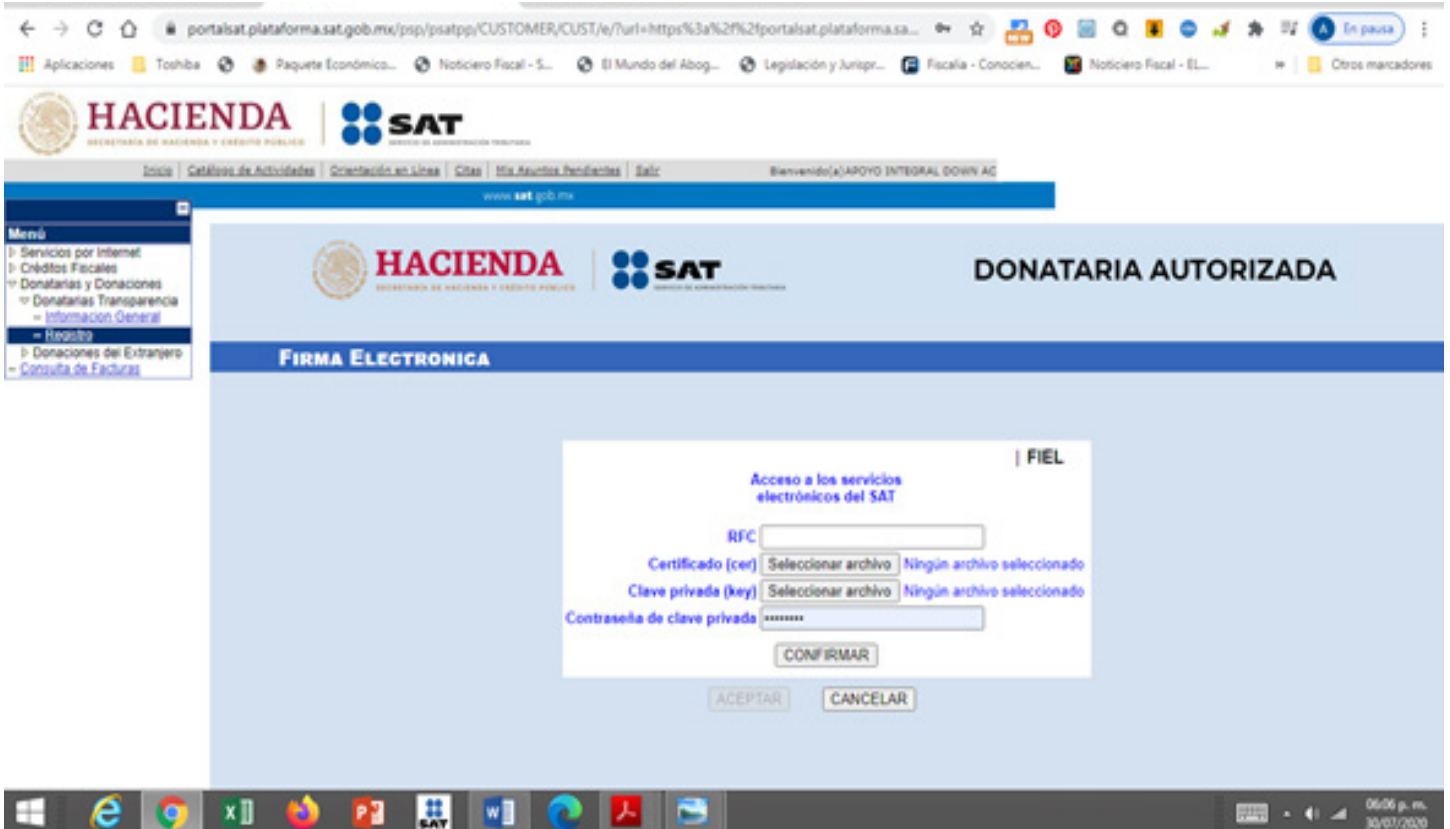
portalsat.plataforma.sat.gob.mx/psp/psatpp/CUSTOMER/CUST/e/?url=https%3a%2f%2fportalsat.plataforma.sa...

En pausa

Aplicaciones | Toshiba | Paquete Económico... | Noticiero Fiscal - S... | El Mundo del Abog... | Legislación y Jurispr... | Fiscalía - Conocien... | Noticiero Fiscal - EL... | Otros marcadores

HACIENDA
SECRETARÍA DE HACIENDA Y CRÉDITO PÚBLICO

SAT
SERVICIO DE ADMINISTRACIÓN TRIBUTARIA

Inicio | Catálogo de Actividades | Orientación en Línea | Citas | Mis Asuntos Pendientes | Salir

Bienvenido(a)APOYO INTEGRAL DOWN AC

www.sat.gob.mx

Menú
Servicios por Internet
Créditos Fiscales
Donatarias y Donaciones
Donatarias Transparencia
Informacion General
Registro
Donaciones del Extranjero
Consulta de Facturas

HACIENDA
SECRETARÍA DE HACIENDA Y CRÉDITO PÚBLICO

SAT
SERVICIO DE ADMINISTRACIÓN TRIBUTARIA

DONATARIA AUTORIZADA

FIRMA ELECTRONICA

| FIEL

Acceso a los servicios electrónicos del SAT

RFC
Certificado (cer) Seleccionar archivo Ningún archivo seleccionado
Clave privada (key) Seleccionar archivo Ningún archivo seleccionado
Contraseña de clave privada ••••••••

CONFIRMAR

ACEPTAR CANCELAR

06:06 p. m.
30/07/2020